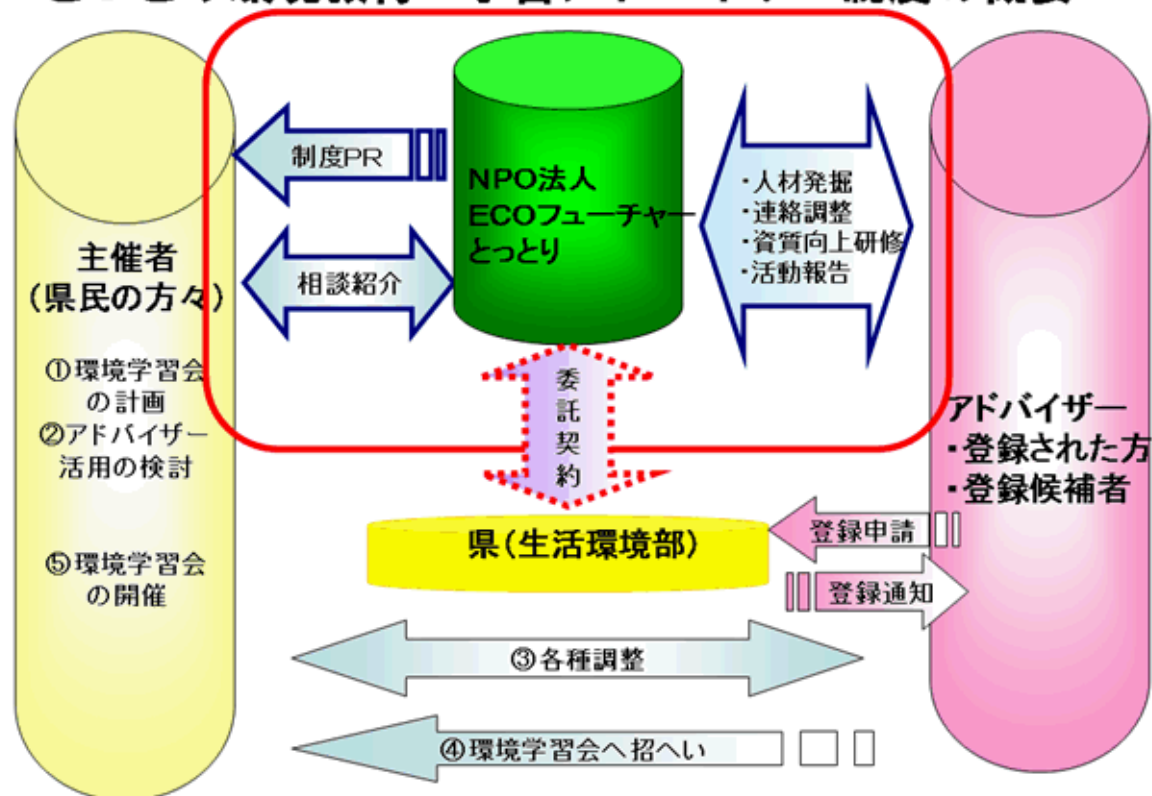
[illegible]

制度PR

NPO法人
ECOフューチャー
とっとり

・人材発掘
・連絡調整
・資質向上研修
・活動報告

主催者
（県民の方々）

相談紹介

①環境学習会の計画
②アドバイザー活用の検討

⑤環境学習会の開催

委託契約

アドバイザー
・登録された方
・登録候補者

県（生活環境部）

登録申請

登録通知

③各種調整

④環境学習会へ招へい